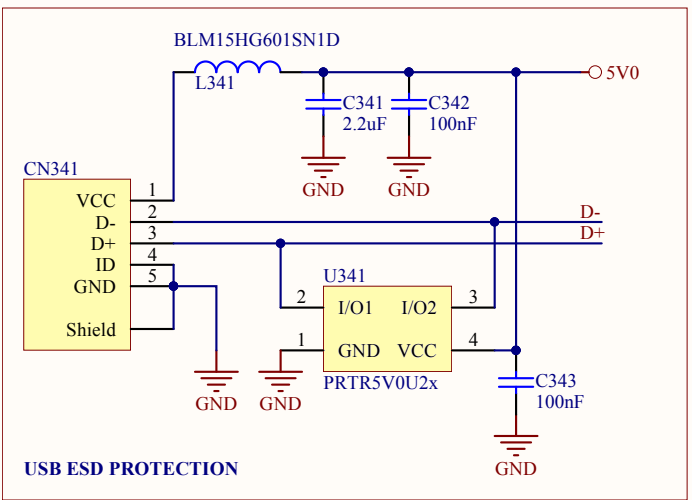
BLM15HG601SN1D

L341

5V0

C341
2.2uF

C342
100nF

GND

GND

CN341

VCC 1
D- 2
D+ 3
ID 4
GND 5
Shield

D-
D+

U341

2 I/O1
I/O2 3

1 GND
VCC 4

PRTR5V0U2x

C343
100nF

GND

GND

GND

USB ESD PROTECTION